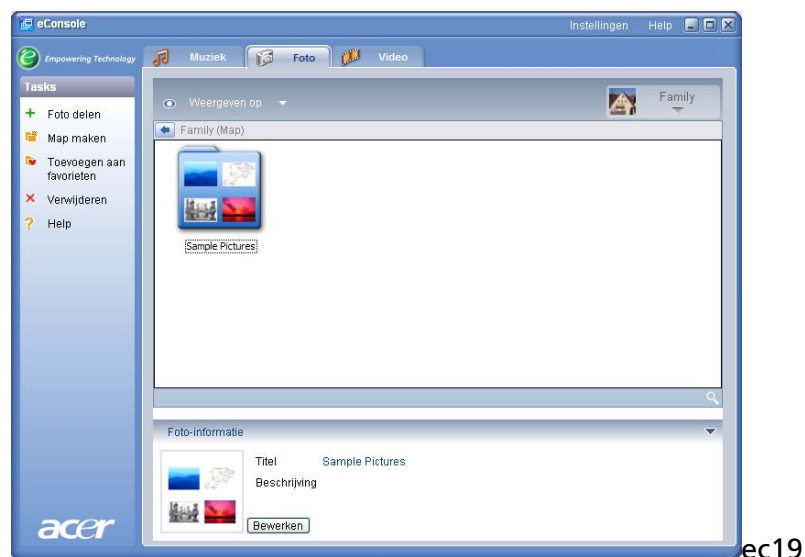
eConsole

Instellingen Help

Empowering Technology

Muziek

Foto

Video

Tasks

+ Foto delen

Map maken

Toevoegen aan favorieten

× Verwijderen

? Help

Weergeven op

Family

Family (Map)

Sample Pictures

Foto-informatie

Titel Sample Pictures

Beschrijving

Bewerken

acer

ec19